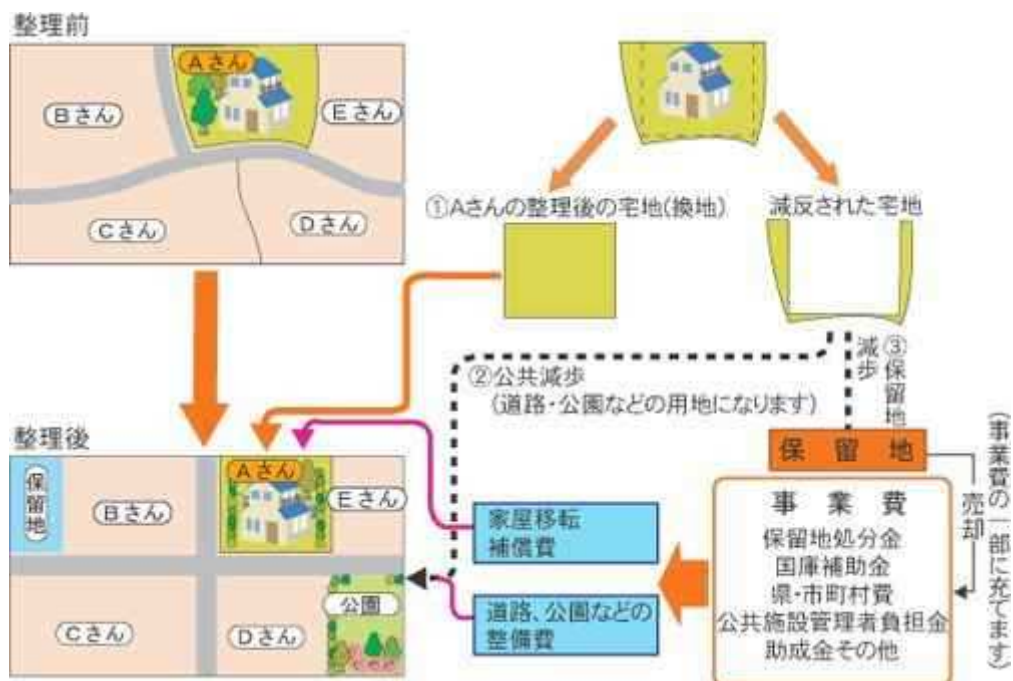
整理前

Aさん

Bさん

Eさん

Cさん

Dさん

①Aさんの整理後の宅地(換地)

減反された宅地

②公共減歩
(道路・公園などの用地になります)

③保留地減歩

整理後

保留地

Aさん

Bさん

Eさん

Cさん

Dさん

公園

家屋移転補償費

道路、公園などの整備費

保留地

売却

(事業費の一部に充てます)

事業費
保留地処分金
国庫補助金
県・市町村費
公共施設管理者負担金
助成金その他